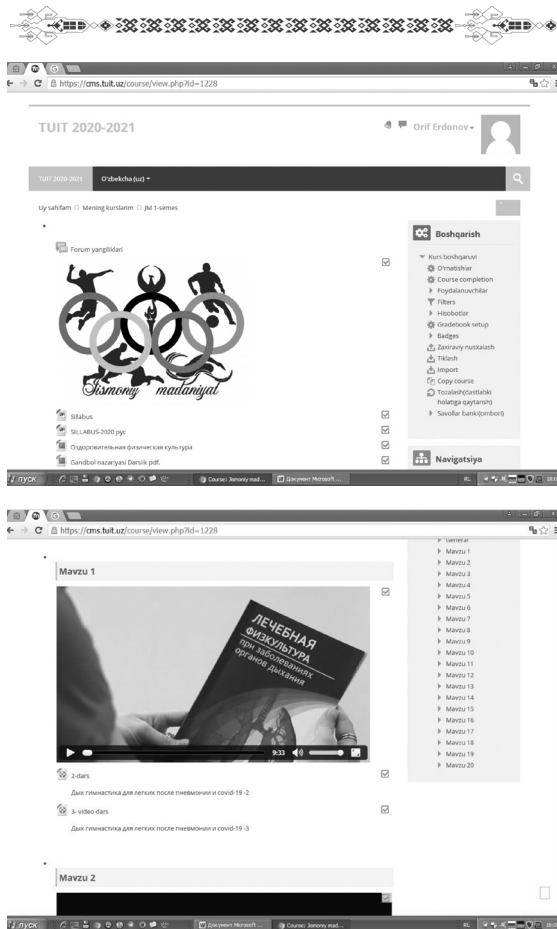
https://cms.tuit.uz/course/view.php?id=1228

TUIT 2020-2021

Orif Erdonov

TUIT 2020-2021 O'zbekcha (uz)

Uy sahifam Mening kurslarim JM 1-semes

Forum yangiliklari

Jismoniy madaniyat

Sillabus

SILLABUS-2020 рус

Оздоровительная физическая культура

Sandbol nazaryasi Darslik pdf.

Boshqarish

Kurs boshqaruvi
O'rnatishlar
Course completion
Foydalanuvchilar
Filters
Hisobotlar
Gradebook setup
Badges
Zaxiraviy nusxalash
Tiklash
Import
Copy course
Tozalash(dastlabki holatiga qaytarish)
Savollar banki(ombori)

Navigatsiya

пуск

Course: Jismoniy mad...

Документ Microsoft ...

https://cms.tuit.uz/course/view.php?id=1228

Mavzu 1

ЛЕЧЕБНАЯ ФИЗКУЛЬТУРА при заболеваниях органов дыхания

9:33

2-dars

Дых гимнастика для легких после пневмонии и covid-19 -2

3- video dars

Дых гимнастика для легких после пневмонии и covid-19 -3

Mavzu 2

General
Mavzu 1
Mavzu 2
Mavzu 3
Mavzu 4
Mavzu 5
Mavzu 6
Mavzu 7
Mavzu 8
Mavzu 9
Mavzu 10
Mavzu 11
Mavzu 12
Mavzu 13
Mavzu 14
Mavzu 15
Mavzu 16
Mavzu 17
Mavzu 18
Mavzu 19
Mavzu 20

пуск

Документ Microsoft ...

Course: Jismoniy mad...